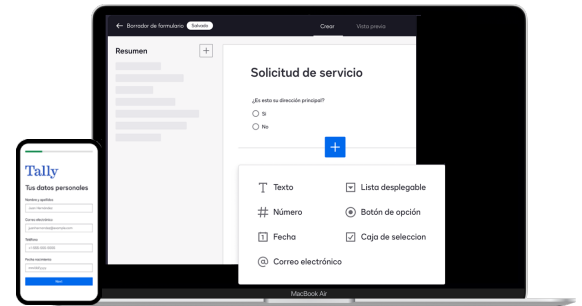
← Borrador de formulario Salvado

Crear Vista previa

Resumen +

Solicitud de servicio

¿Es esta su dirección principal?

Sí

No

+

Texto

Lista desplegable

Número

Botón de opción

Fecha

Caja de seleccion

Correo electrónico

MacBook Air

Tally

Tus datos personales

Nombre y apellidos

Juan Fernández

Correo Electrónico

juanfernandez@example.com

Teléfono

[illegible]

Fecha nacimiento

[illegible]

Next